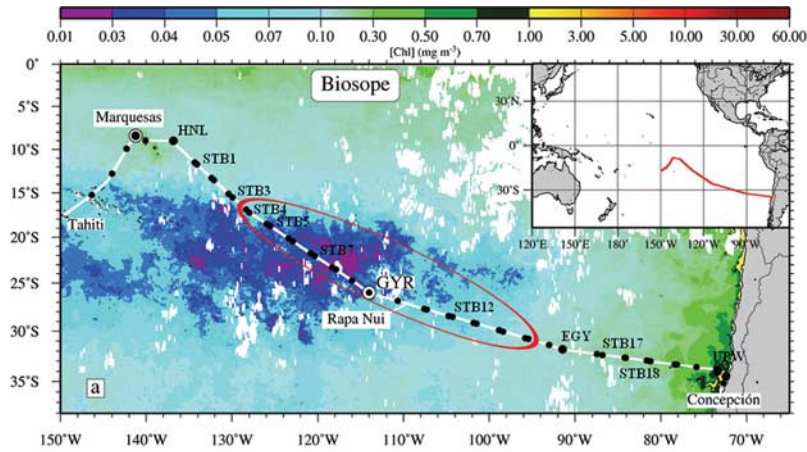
0.01 0.03 0.04 0.05 0.07 0.10 0.30 0.50 0.70 1.00 3.00 5.00 10.00 30.00 60.00
[Chl] (mg m$^{-3}$)

Biosope

0°
5°S
10°S
15°S
20°S
25°S
30°S
35°S

Marquesas
HNL
STB1
STB3
STB4
STB5
STB7
GYR
Rapa Nui
STB12
EGY
STB17
STB18
UPW
Concepción
Tahiti
a

30°N
0°
30°S
120°E 150°E 180° 150°W 120°W 90°W

150°W 140°W 130°W 120°W 110°W 100°W 90°W 80°W 70°W